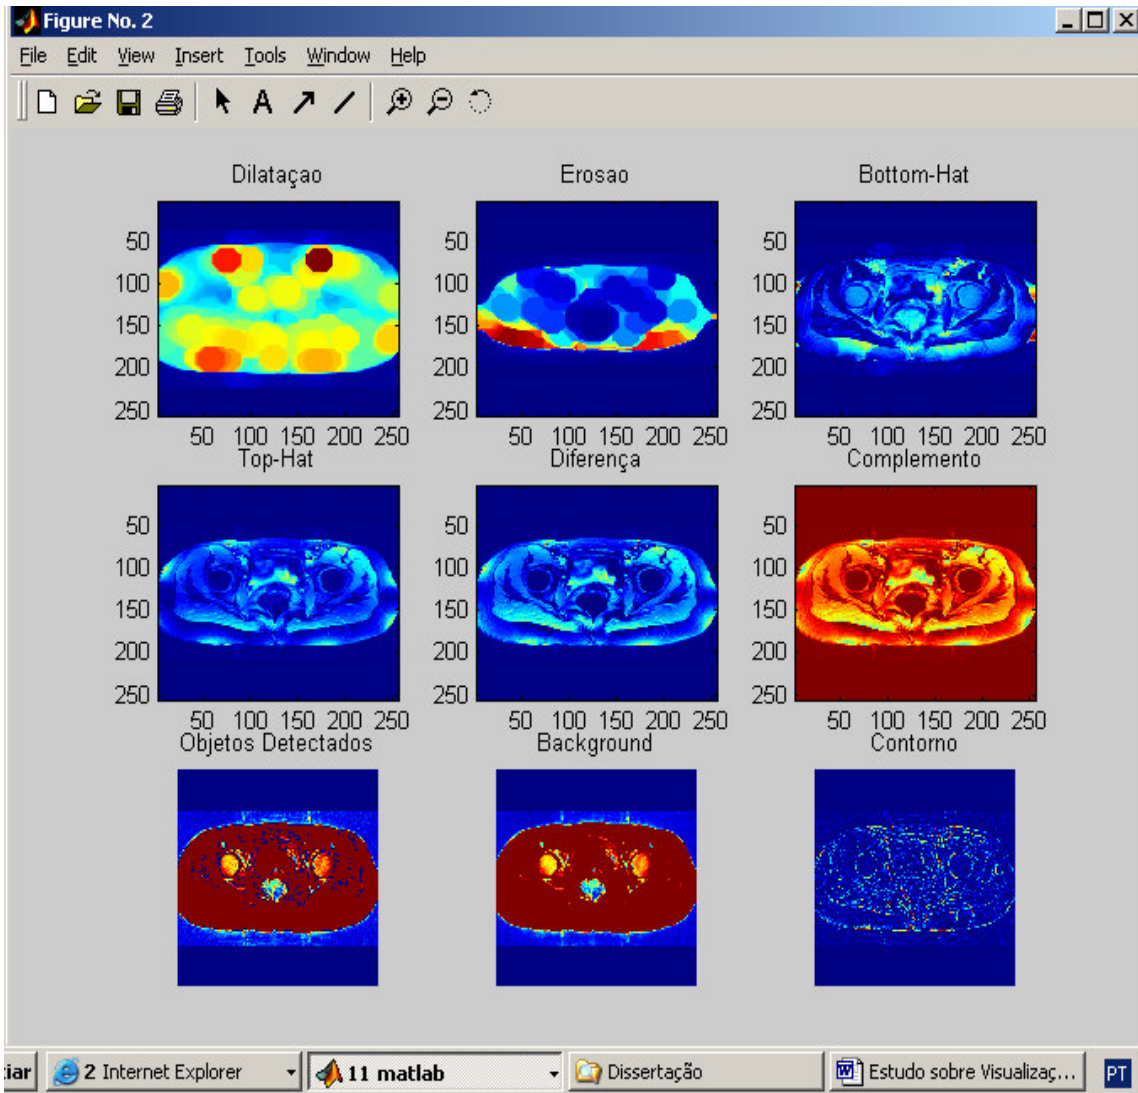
Figure No. 2

File Edit View Insert Tools Window Help

Dilataçao

50
100
150
200
250

50 100 150 200 250

Erosao

50
100
150
200
250

50 100 150 200 250

Bottom-Hat

50
100
150
200
250

50 100 150 200 250

Top-Hat

50
100
150
200
250

50 100 150 200 250

Diferença

50
100
150
200
250

50 100 150 200 250

Complemento

50
100
150
200
250

50 100 150 200 250

Objetos Detectados

Background

Contorno

iar 2 Internet Explorer 11 matlab Dissertação Estudo sobre Visualizaç... PT